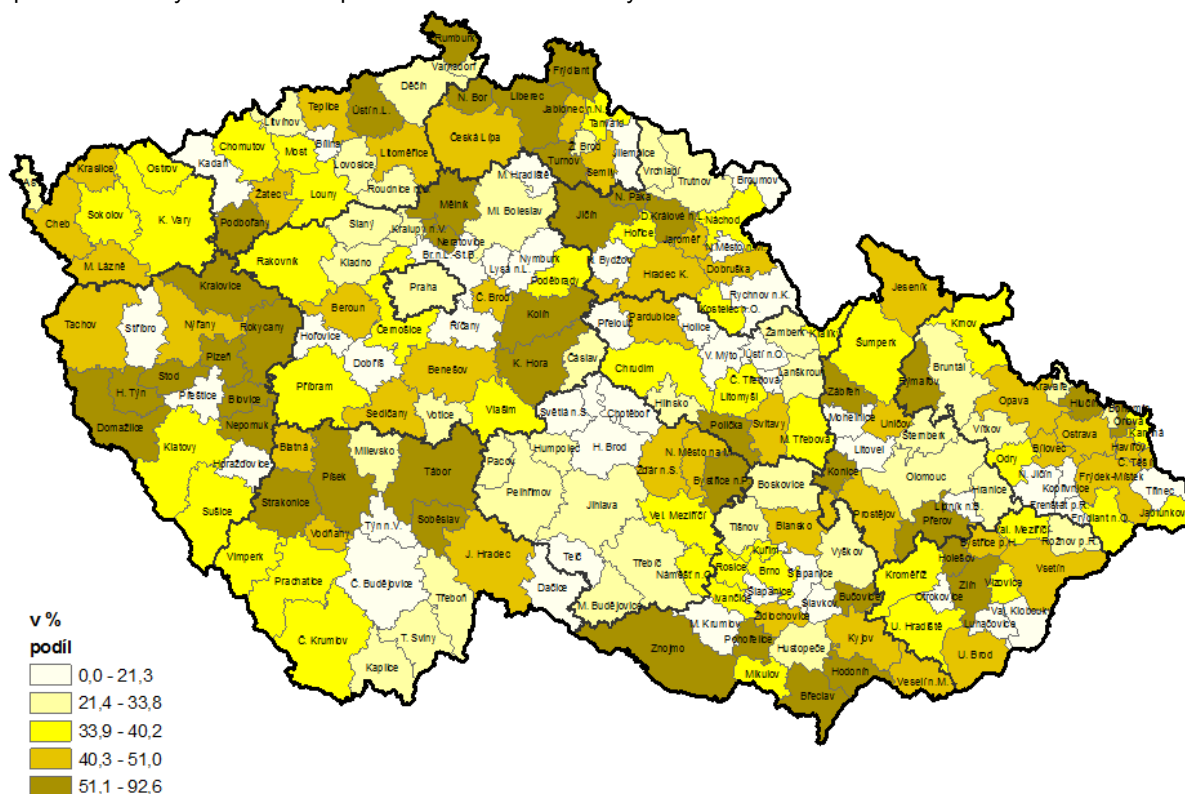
Rumburk
Varnsdorf
Děčín
Frýdlant
Teplice
Ústí n.L.
N. Bor
Liberec
Jablonec n.N.
Litvínov
Tanvald
Chomutov
Most
Bílina
Lovosice
Litoměřice
Česká Lípa
Ž. Brod
Jilemnice
Kraslice
Ostrov
Kadaň
Turnov
Semily
Vrchlabí
Trutnov
Broumov
Žatec
Louny
Roudnice n.L.
M. Hradiště
Cheb
Sokolov
K. Vary
Podbořany
Mělník
Ml. Boleslav
N. Paka
Jičín
D. Králové
Náchod
Slaný
Kralupy n.V.
Neratovice
Hořice
Jaroměř
N. Město
M. Lázně
Rakovník
Kladno
Br. n.L.-St.B.
Lysá n.L.
Nymburk
N. Bydžov
Dobruška
Praha
Poděbrady
Hradec K.
Kralovice
Beroun
Č. Brod
Rychnov n.K.
Kostelec n.O.
Jeseník
Tachov
Stříbro
Nýřany
Rokycany
Hořovice
Černošice
Říčany
Kolín
Přelouč
Pardubice
Holice
Žamberk
Králíky
Krnov
Plzeň
Dobříš
Čáslav
V. Mýto
Ústí n.O.
Šumperk
H. Týn
Stod
Přeštice
Blovice
Příbram
Benešov
K. Hora
Chrudim
Č. Třebová
Lanškroun
Bruntál
Kravaře
Hlučín
Bohumín
Orlová
Karviná
Domažlice
Nepomuk
Sedlčany
Votice
Vlašim
Světlá n.S.
Chotěboř
Hlinsko
Litomyšl
Zábřeh
Rýmařov
Opava
Polička
Svitavy
M. Třebová
Mohelnice
Uničov
Šternberk
Vítkov
Bílovec
Ostrava
Havířov
Č. Těšín
Klatovy
Horažďovice
Blatná
Milevsko
Písek
Tábor
Pacov
Humpolec
H. Brod
N. Město n.M.
Litovel
Odry
N. Jičín
Frýdek-Místek
Konice
Olomouc
Kopřivnice
Třinec
Pelhřimov
Žďár n.S.
Bystřice n.P.
Boskovice
Hranice
Frenštát p.R.
Lipník n.B.
Sušice
Strakonice
Soběslav
Jihlava
Vel. Meziříčí
Prostějov
Přerov
Val. Meziříčí
Frýdlant n.O.
Jablunkov
Týn n.V.
Tišnov
Blansko
Bystřice p.H.
Rožnov p.R.
Vodňany
J. Hradec
Kuřim
Vyškov
Holešov
Vimperk
Prachatice
Č. Budějovice
Telč
Třebíč
Náměšť n.O.
Rosice
Brno
Šlapanice
Kroměříž
Zlín
Vizovice
Vsetín
Dačice
Ivančice
Slavkov
Otrokovice
Třeboň
M. Budějovice
M. Krumlov
Židlochovice
Bučovice
Val. Klobouky
Pohořelice
Kyjov
U. Hradiště
Luhačovice
T. Sviny
Č. Krumlov
Znojmo
Hustopeče
Kaplice
Hodonín
U. Brod
Mikulov
Břeclav
Veselí n.M.

v %
podíl
0,0 - 21,3
21,4 - 33,8
33,9 - 40,2
40,3 - 51,0
51,1 - 92,6